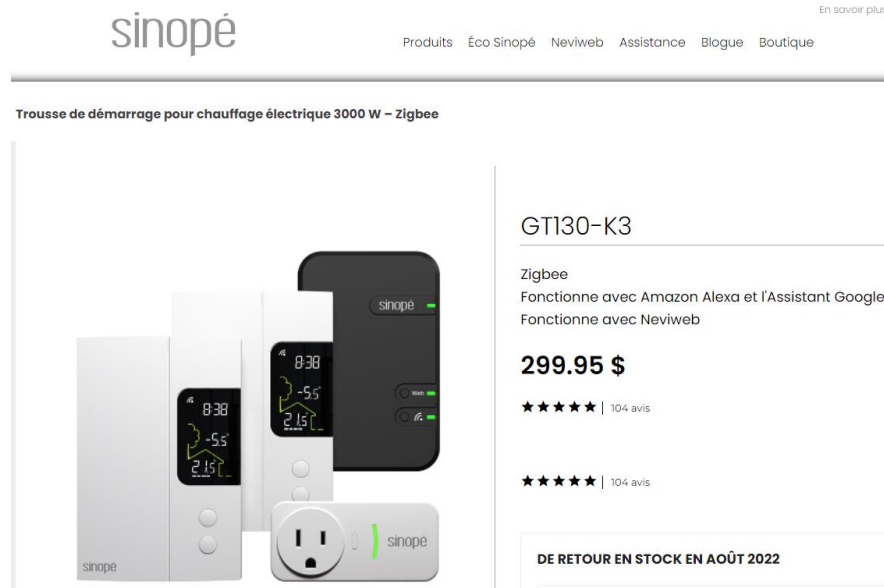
sinopé

En savoir plus

Produits Éco Sinopé Neviweb Assistance Blogue Boutique

Trousse de démarrage pour chauffage électrique 3000 W – Zigbee

sinopé

Web

8:38

-5.5°

21.5

8:38

-5.5°

21.5

sinopé

sinopé

GT130-K3

Zigbee
Fonctionne avec Amazon Alexa et l'Assistant Google
Fonctionne avec Neviweb

299.95 $

★★★★★ | 104 avis

★★★★★ | 104 avis

DE RETOUR EN STOCK EN AOÛT 2022